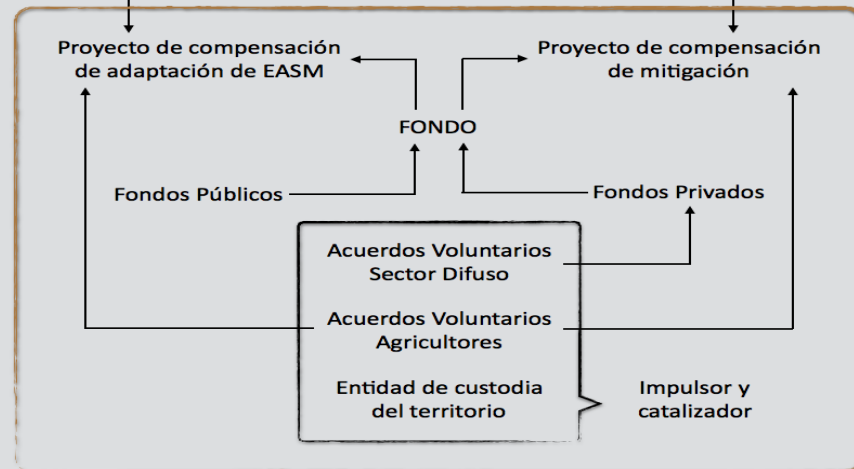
Proyecto de compensación de adaptación de EASM

Proyecto de compensación de mitigación

FONDO

Fondos Públicos

Fondos Privados

Acuerdos Voluntarios Sector Difuso

Acuerdos Voluntarios Agricultores

Entidad de custodia del territorio

Impulsor y catalizador